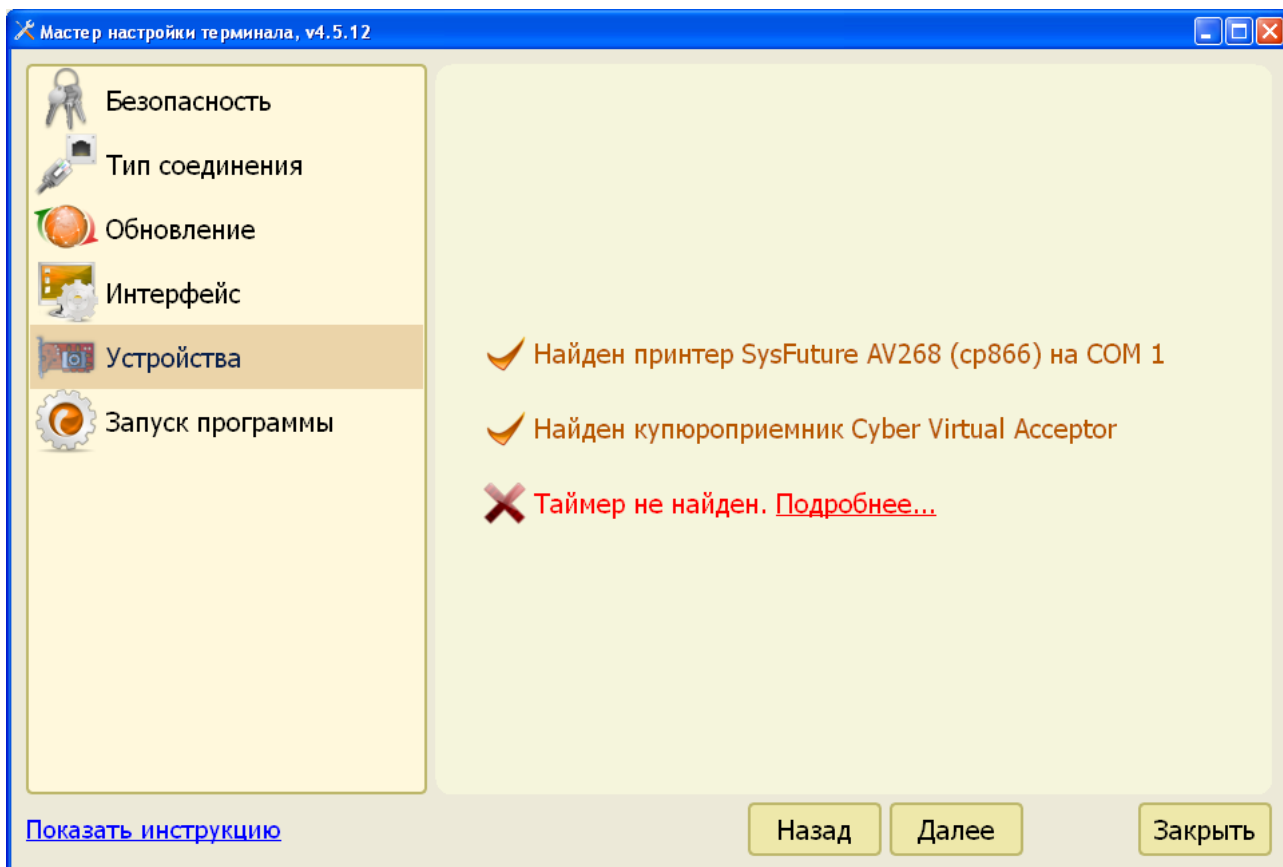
Мастер настройки терминала, v4.5.12

Безопасность
Тип соединения
Обновление
Интерфейс
Устройства
Запуск программы

Найден принтер SysFuture AV268 (cp866) на COM 1

Найден купюроприемник Cyber Virtual Acceptor

Таймер не найден. Подробнее...

Показать инструкцию

Назад
Далее
Закрыть